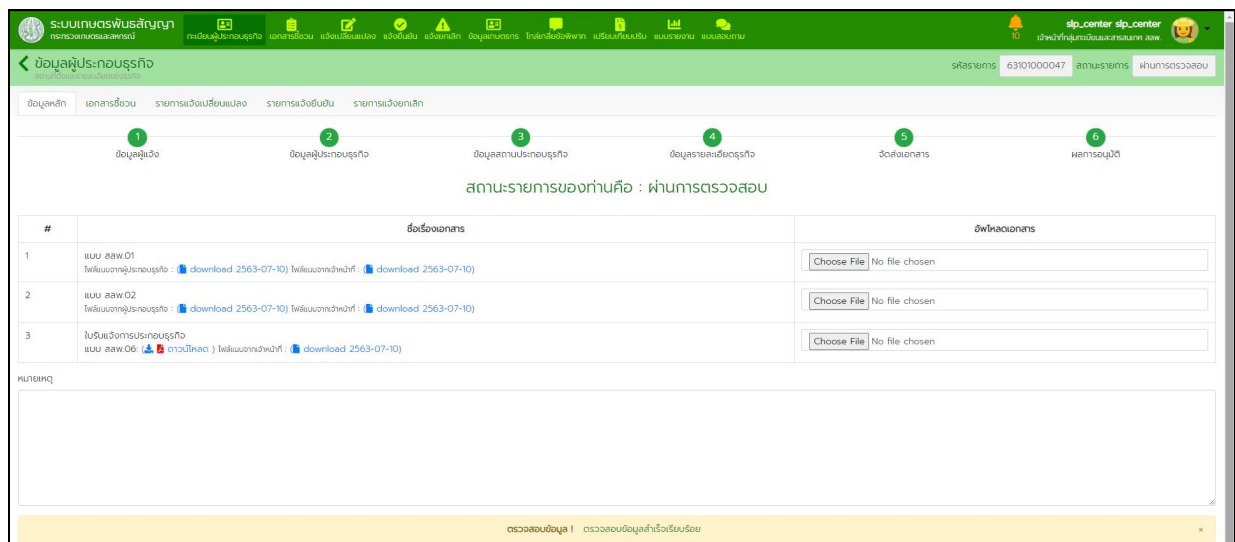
ระบบเกษตรพันธสัญญา
กระทรวงเกษตรและสหกรณ์

ทะเบียนผู้ประกอบธุรกิจ เอกสารชี้ชวน แจ้งเปลี่ยนแปลง แจ้งยืนยัน แจ้งยกเลิก ข้อมูลเกษตรกร ไกล่เกลี่ยข้อพิพาท เปรียบเทียบปรับ แบบรายงาน แบบสอบถาม

10

slp_center slp_center
เจ้าหน้าที่กลุ่มทะเบียนและสารสนเทศ สสพ.

ข้อมูลผู้ประกอบธุรกิจ
สถานที่ตั้งและรายละเอียดธุรกิจ

รหัสรายการ 63101000047 สถานะรายการ ผ่านการตรวจสอบ

ข้อมูลหลัก เอกสารชี้ชวน รายการแจ้งเปลี่ยนแปลง รายการแจ้งยืนยัน รายการแจ้งยกเลิก

1 ข้อมูลผู้แจ้ง
2 ข้อมูลผู้ประกอบธุรกิจ
3 ข้อมูลสถานประกอบธุรกิจ
4 ข้อมูลรายละเอียดธุรกิจ
5 จัดส่งเอกสาร
6 ผลการอนุมัติ

สถานะรายการของท่านคือ : ผ่านการตรวจสอบ

| # | ชื่อเรื่องเอกสาร | อัพโหลดเอกสาร |
|---|---|---|
| 1 | แบบ สสพ.01 ไฟล์แนบจากผู้ประกอบธุรกิจ : ( download 2563-07-10) ไฟล์แนบจากเจ้าหน้าที่ : ( download 2563-07-10) | Choose File No file chosen |
| 2 | แบบ สสพ.02 ไฟล์แนบจากผู้ประกอบธุรกิจ : ( download 2563-07-10) ไฟล์แนบจากเจ้าหน้าที่ : ( download 2563-07-10) | Choose File No file chosen |
| 3 | ใบรับแจ้งการประกอบธุรกิจ แบบ สสพ.06: ( ดาวน์โหลด ) ไฟล์แนบจากเจ้าหน้าที่ : ( download 2563-07-10) | Choose File No file chosen |

หมายเหตุ

ตรวจสอบข้อมูล ! ตรวจสอบข้อมูลสำเร็จเรียบร้อย
×